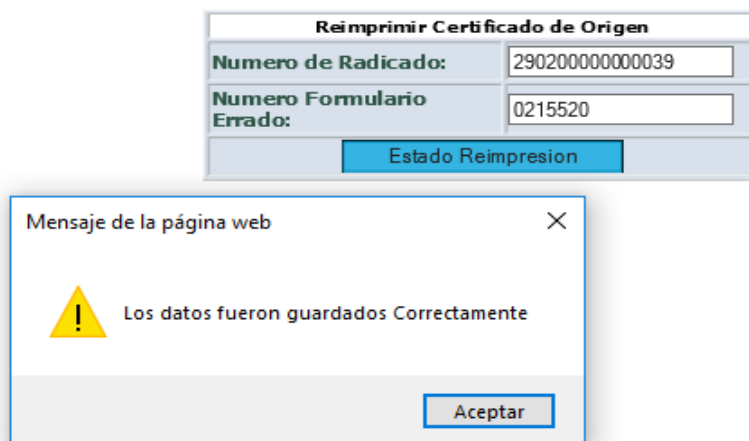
| Reimprimir Certificado de Origen | |
|---|---|
| Numero de Radicado: | 290200000000039 |
| Numero Formulario Errado: | 0215520 |
| Estado Reimpresion | |

Mensaje de la página web

X

Los datos fueron guardados Correctamente

Aceptar